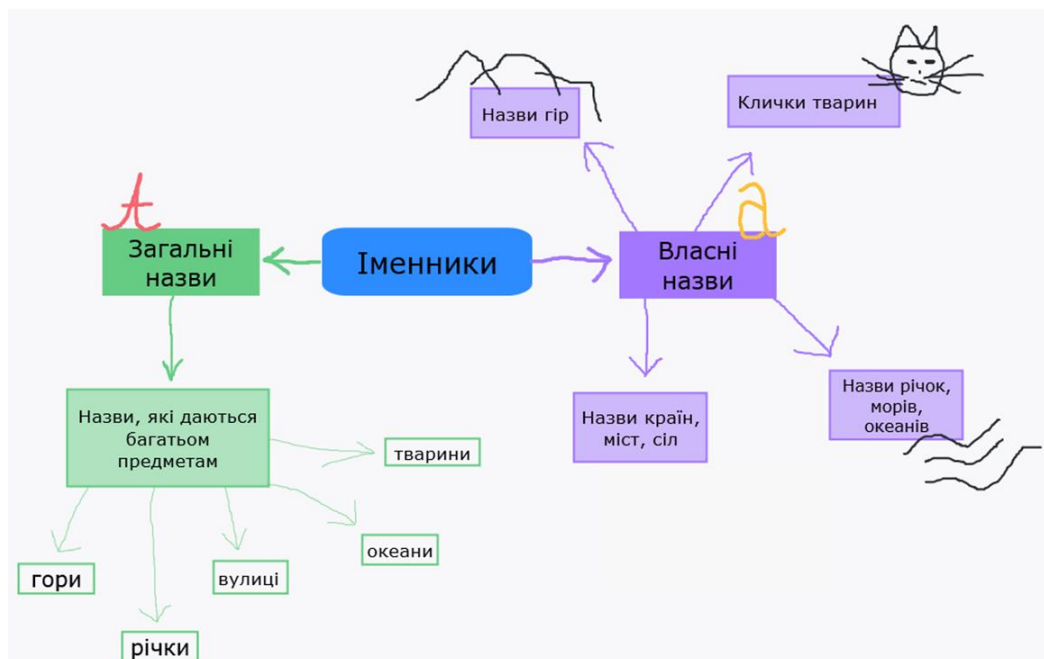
Назви гір

Клички тварин

А

Загальні назви

Іменники

а

Власні назви

Назви, які даються багатьом предметам

тварини

Назви країн, міст, сіл

Назви річок, морів, океанів

океани

гори

вулиці

річки